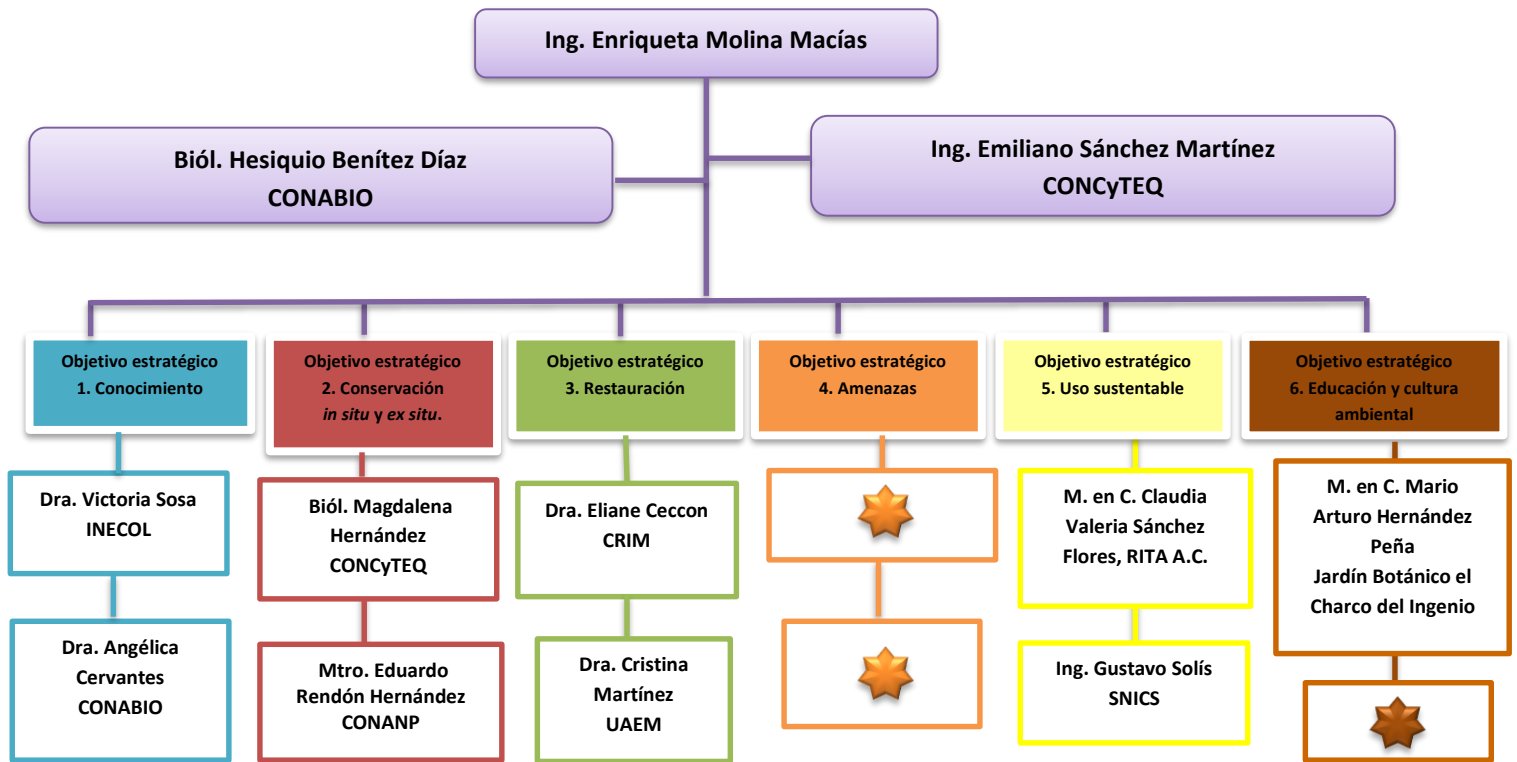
Ing. Enriqueta Molina Macías

Biól. Hesiquio Benítez Díaz
CONABIO

Ing. Emiliano Sánchez Martínez
CONCyTEQ

Objetivo estratégico
1. Conocimiento

Dra. Victoria Sosa
INECOL

Dra. Angélica Cervantes
CONABIO

Objetivo estratégico
2. Conservación *in situ* y *ex situ*.

Biól. Magdalena Hernández
CONCyTEQ

Mtro. Eduardo Rendón Hernández
CONANP

Objetivo estratégico
3. Restauración

Dra. Eliane Ceccon
CRIM

Dra. Cristina Martínez
UAEM

Objetivo estratégico
4. Amenazas

Objetivo estratégico
5. Uso sustentable

M. en C. Claudia Valeria Sánchez Flores, RITA A.C.

Ing. Gustavo Solís
SNICS

Objetivo estratégico
6. Educación y cultura ambiental

M. en C. Mario Arturo Hernández Peña
Jardín Botánico el Charco del Ingenio